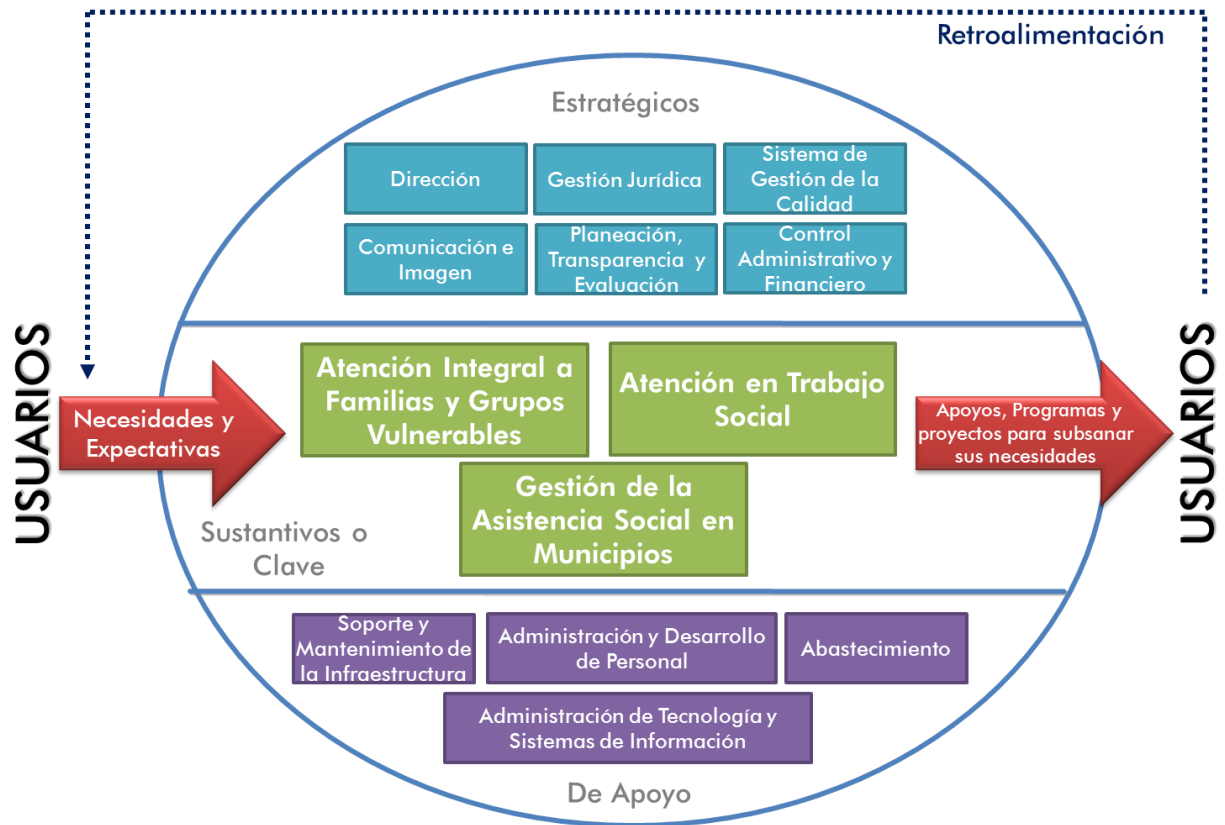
Retroalimentación

USUARIOS

Necesidades y Expectativas

Estratégicos

Dirección

Gestión Jurídica

Sistema de Gestión de la Calidad

Comunicación e Imagen

Planeación, Transparencia y Evaluación

Control Administrativo y Financiero

Atención Integral a Familias y Grupos Vulnerables

Atención en Trabajo Social

Gestión de la Asistencia Social en Municipios

Sustantivos o Clave

Soporte y Mantenimiento de la Infraestructura

Administración y Desarrollo de Personal

Abastecimiento

Administración de Tecnología y Sistemas de Información

De Apoyo

Apoyos, Programas y proyectos para subsanar sus necesidades

USUARIOS